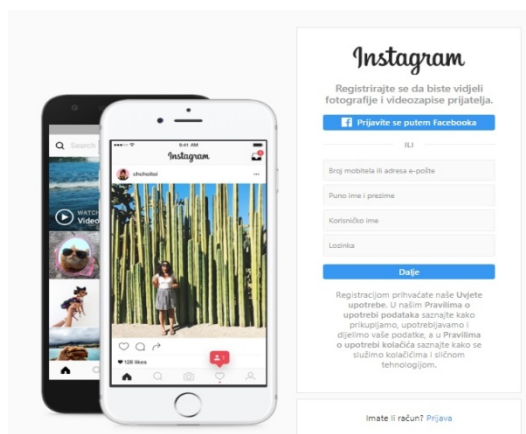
Search
WATCH
Video

9:41 AM
Instagram
chchoitoi
128 likes

Instagram

Registrirajte se da biste vidjeli fotografije i videozapise prijatelja.

Prijavite se putem Facebooka

ILI

Broj mobitela ili adresa e-pošte

Puno ime i prezime

Korisničko ime

Lozinka

Dalje

Registracijom prihvaćate naše Uvjete upotrebe. U našim Pravilima o upotrebi podataka saznajte kako prikupljamo, upotrebljavamo i dijelimo vaše podatke, a u Pravilima o upotrebi kolačića saznajte kako se služimo kolačićima i sličnom tehnologijom.

Imate li račun? Prijava